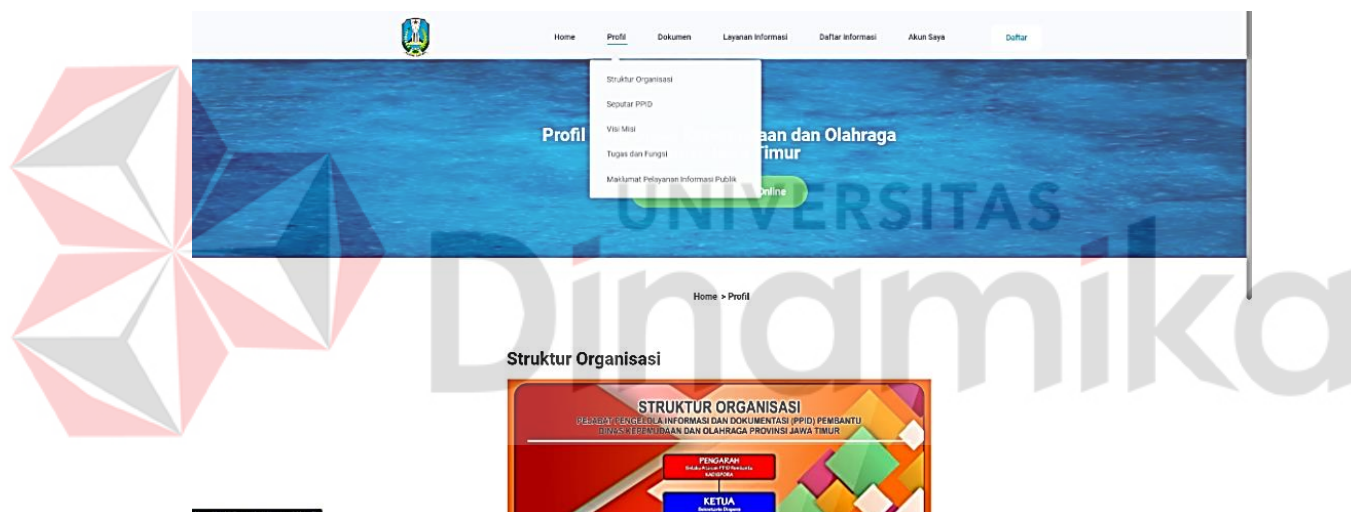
Home Profil Dokumen Layanan Informasi Daftar Informasi Akun Saya Daftar

Struktur Organisasi
Seputar PPID
Visi Misi
Tugas dan Fungsi
Maklumat Pelayanan Informasi Publik

Profil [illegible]aan dan Olahraga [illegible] Timur

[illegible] Online

UNIVERSITAS

Dinamika

Home > Profil

Struktur Organisasi

STRUKTUR ORGANISASI
PEJABAT PENGELOLA INFORMASI DAN DOKUMENTASI (PPID) PEMBANTU DINAS KEPEMUDAAN DAN OLAHRAGA PROVINSI JAWA TIMUR

PENGARAH
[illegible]
KADISPORA

KETUA
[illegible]